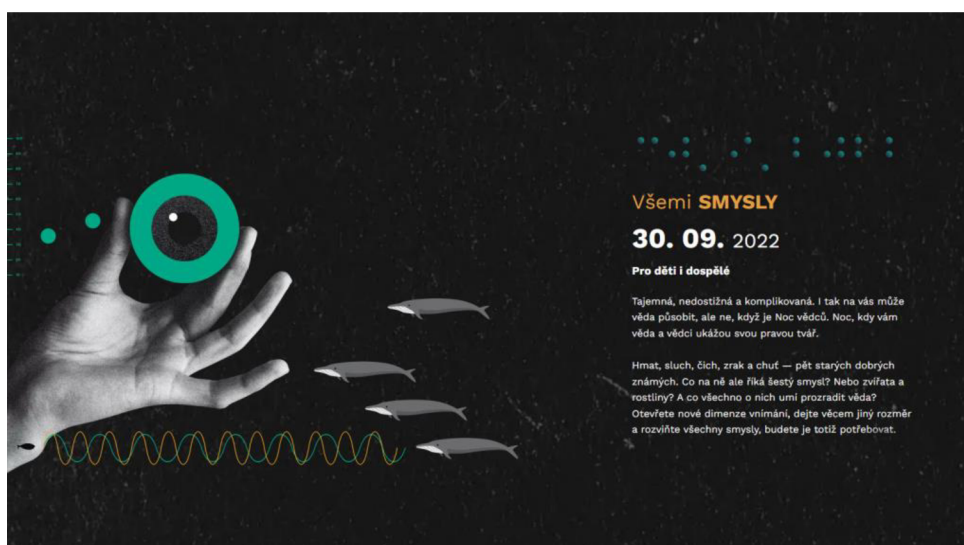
Všemi SMYSLY

30. 09. 2022

Pro děti i dospělé

Tajemná, nedostižná a komplikovaná. I tak na vás může věda působit, ale ne, když je Noc vědců. Noc, kdy vám věda a vědci ukážou svou pravou tvář.

Hmat, sluch, čich, zrak a chuť — pět starých dobrých známých. Co na ně ale říká šestý smysl? Nebo zvířata a rostliny? A co všechno o nich umí prozradit věda? Otevřete nové dimenze vnímání, dejte věcem jiný rozměr a rozviňte všechny smysly, budete je totiž potřebovat.